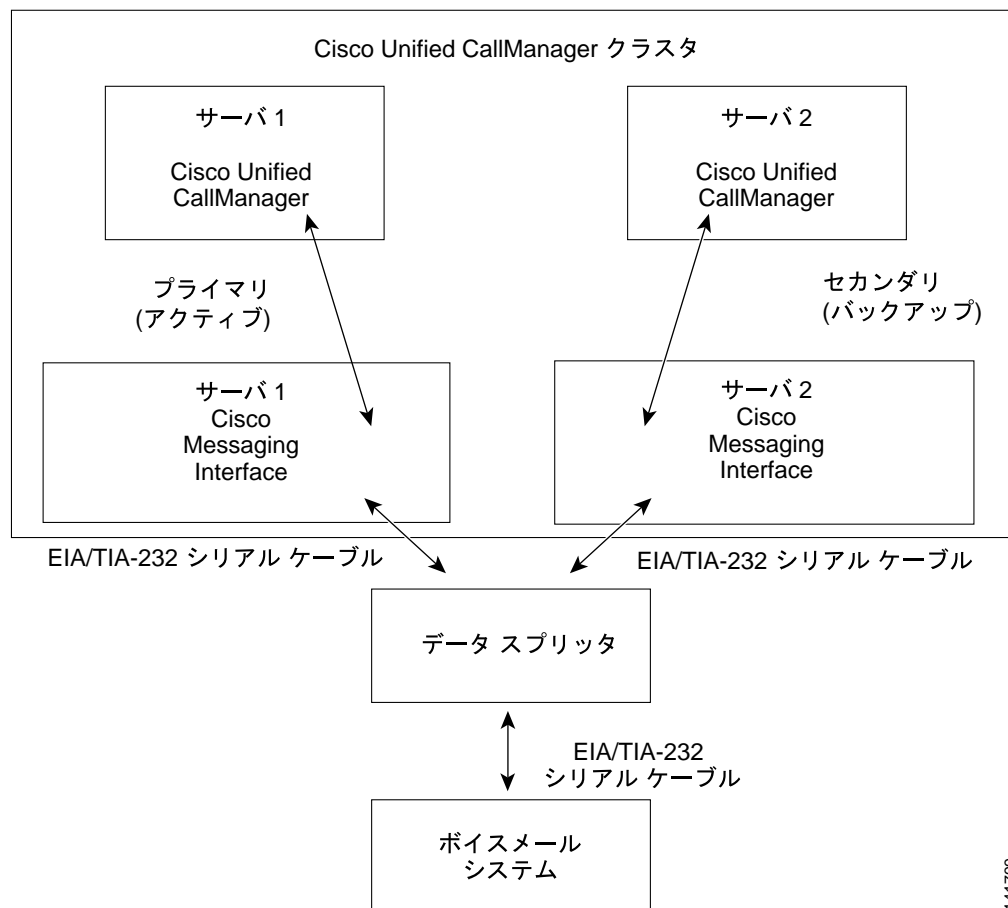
Cisco Unified CallManager クラスタ

サーバ 1

Cisco Unified CallManager

サーバ 2

Cisco Unified CallManager

プライマリ (アクティブ)

セカンダリ (バックアップ)

サーバ 1
Cisco Messaging Interface

サーバ 2
Cisco Messaging Interface

EIA/TIA-232 シリアル ケーブル

EIA/TIA-232 シリアル ケーブル

データ スプリッタ

EIA/TIA-232 シリアル ケーブル

ボイスメール システム

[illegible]